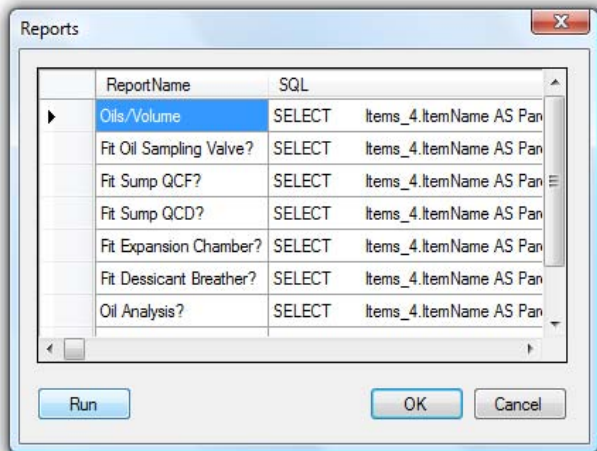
Reports

| | ReportName | SQL | |
|---|---|---|---|
| | Oils/Volume | SELECT | Items_4.ItemName AS Par |
| | Fit Oil Sampling Valve? | SELECT | Items_4.ItemName AS Par |
| | Fit Sump QCF? | SELECT | Items_4.ItemName AS Par |
| | Fit Sump QCD? | SELECT | Items_4.ItemName AS Par |
| | Fit Expansion Chamber? | SELECT | Items_4.ItemName AS Par |
| | Fit Dessicant Breather? | SELECT | Items_4.ItemName AS Par |
| | Oil Analysis? | SELECT | Items_4.ItemName AS Par |

Run

OK

Cancel